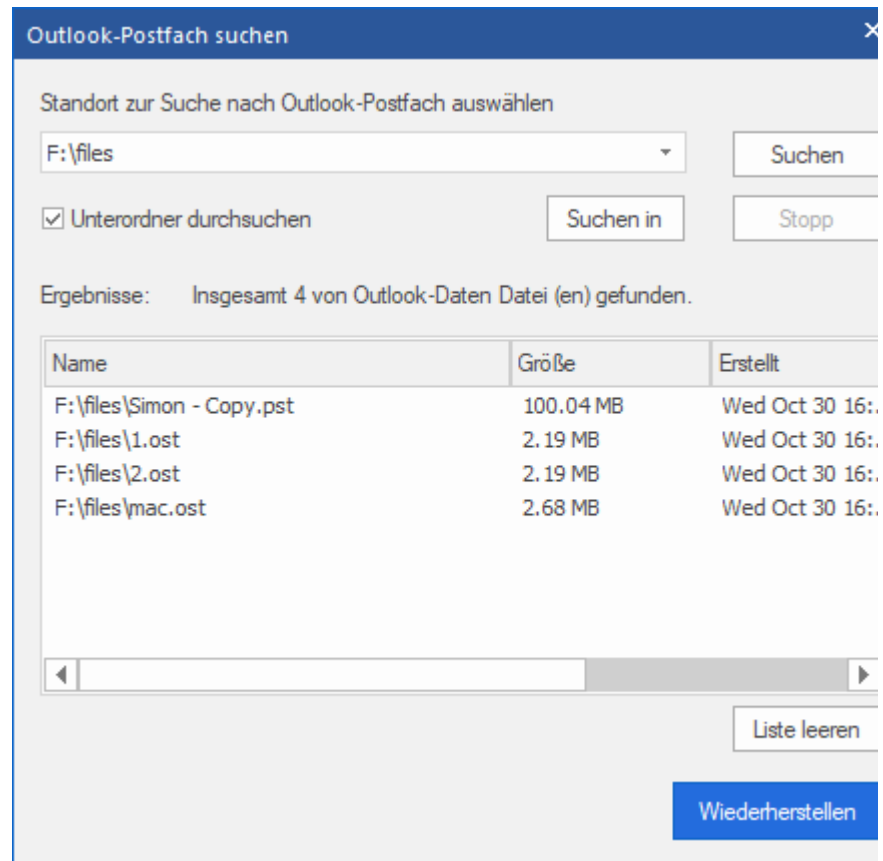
Outlook-Postfach suchen

Standort zur Suche nach Outlook-Postfach auswählen

F:\files

Suchen

☑ Unterordner durchsuchen

Suchen in

Stopp

Ergebnisse: Insgesamt 4 von Outlook-Daten Datei (en) gefunden.

| Name | Größe | Erstellt |
|---|---|---|
| F:\files\Simon - Copy.pst | 100.04 MB | Wed Oct 30 16:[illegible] |
| F:\files\1.ost | 2.19 MB | Wed Oct 30 16:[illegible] |
| F:\files\2.ost | 2.19 MB | Wed Oct 30 16:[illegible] |
| F:\files\mac.ost | 2.68 MB | Wed Oct 30 16:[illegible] |

Liste leeren

Wiederherstellen